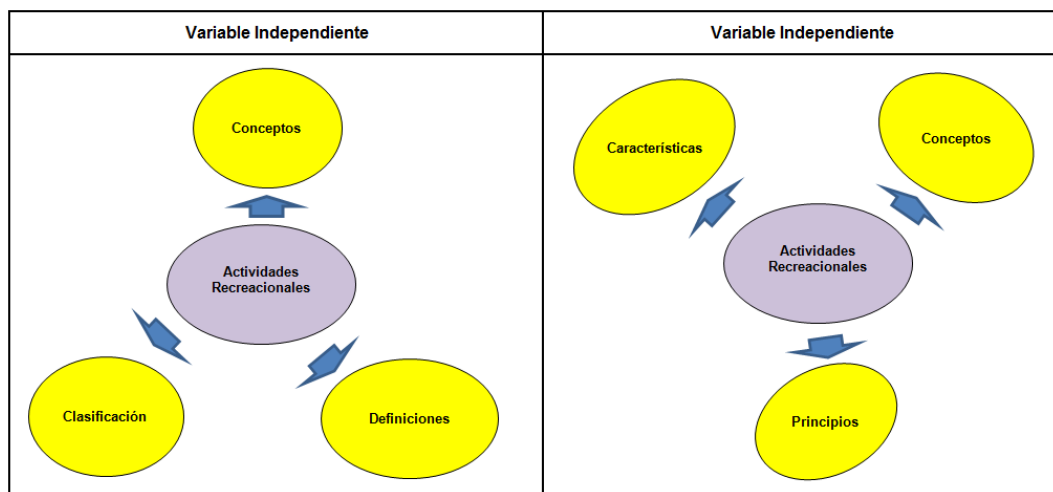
| Variable Independiente | Variable Independiente |
|---|---|
| Conceptos<br>Actividades Recreacionales<br>Clasificación<br>Definiciones | Características<br>Conceptos<br>Actividades Recreacionales<br>Principios |